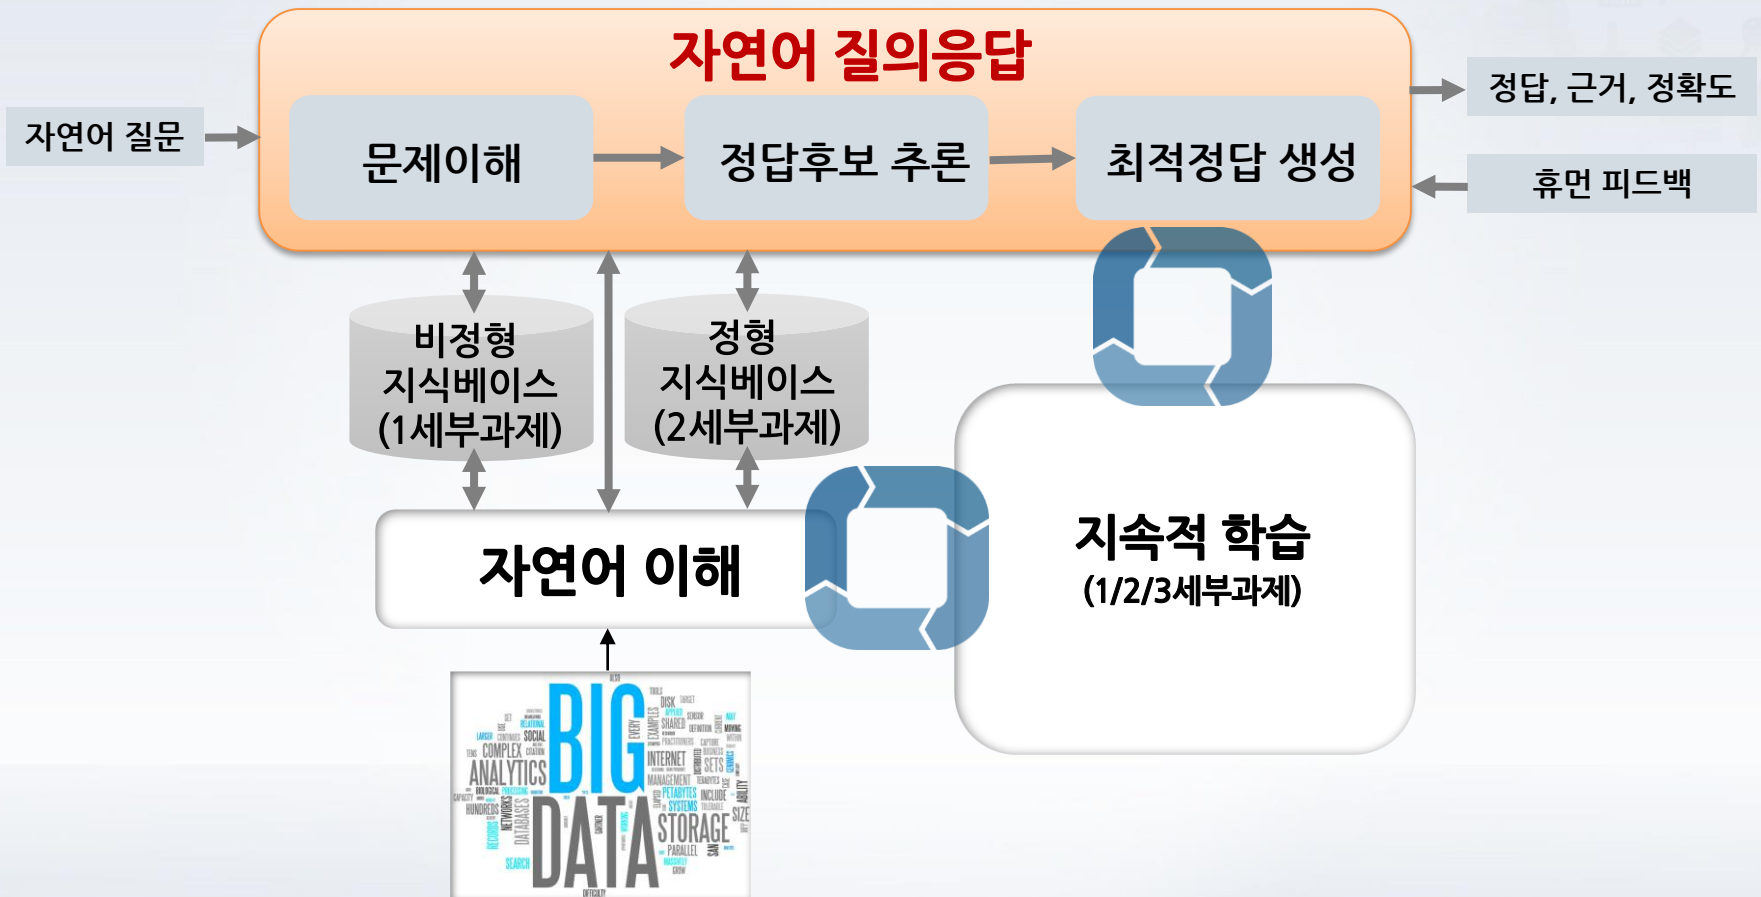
자연어 질의응답

자연어 질문

문제이해

정답후보 추론

최적정답 생성

정답, 근거, 정확도

휴먼 피드백

비정형 지식베이스 (1세부과제)

정형 지식베이스 (2세부과제)

자연어 이해

지속적 학습 (1/2/3세부과제)

BIG DATA

ANALYTICS COMPLEX SOCIAL INTERNET SETS STORAGE DATABASES NETWORKS HUNDREDS RECORDS SEARCH PETABYTES SYSTEMS INCLUDE PARALLEL MANAGEMENT SHARED EXAMPLES EVERY DISK SIZE